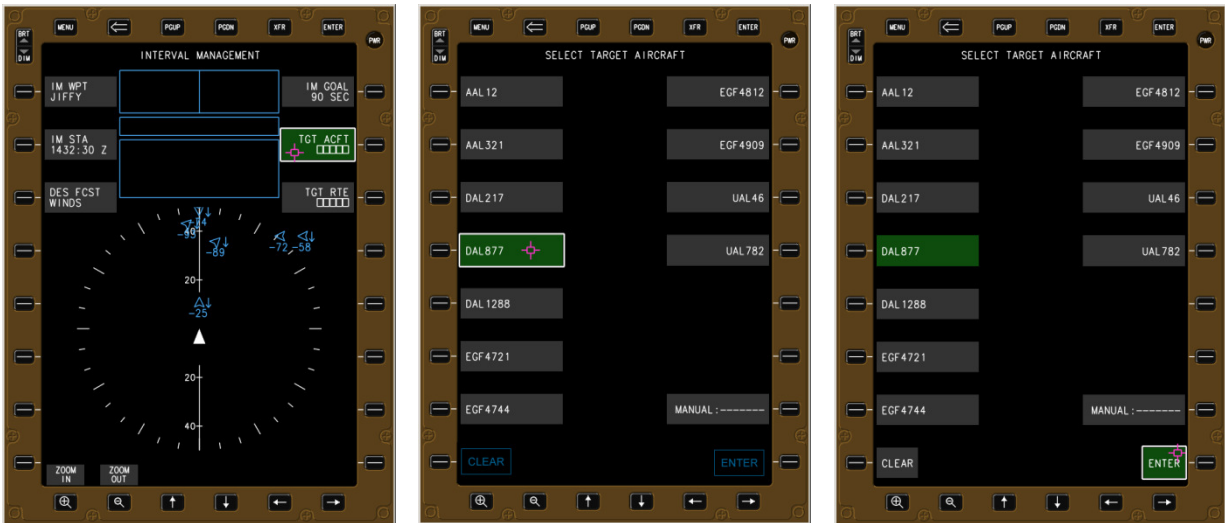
MENU PGUP PGDN XFR ENTER
BRT DIM PWR

INTERVAL MANAGEMENT

IM WPT JIFFY
IM GOAL 90 SEC
IM STA 1432:30 Z
TGT ACFT
DES FCST WINDS
TGT RTE

-84
-85
-89
-72
-58
20
-25
20
40

ZOOM IN
ZOOM OUT

MENU PGUP PGDN XFR ENTER
BRT DIM PWR

SELECT TARGET AIRCRAFT

AAL12
EGF4812
AAL321
EGF4909
DAL217
UAL46
DAL877
UAL782
DAL1288
EGF4721
EGF4744
MANUAL:-------
CLEAR
ENTER

MENU PGUP PGDN XFR ENTER
BRT DIM PWR

SELECT TARGET AIRCRAFT

AAL12
EGF4812
AAL321
EGF4909
DAL217
UAL46
DAL877
UAL782
DAL1288
EGF4721
EGF4744
MANUAL:-------
CLEAR
ENTER